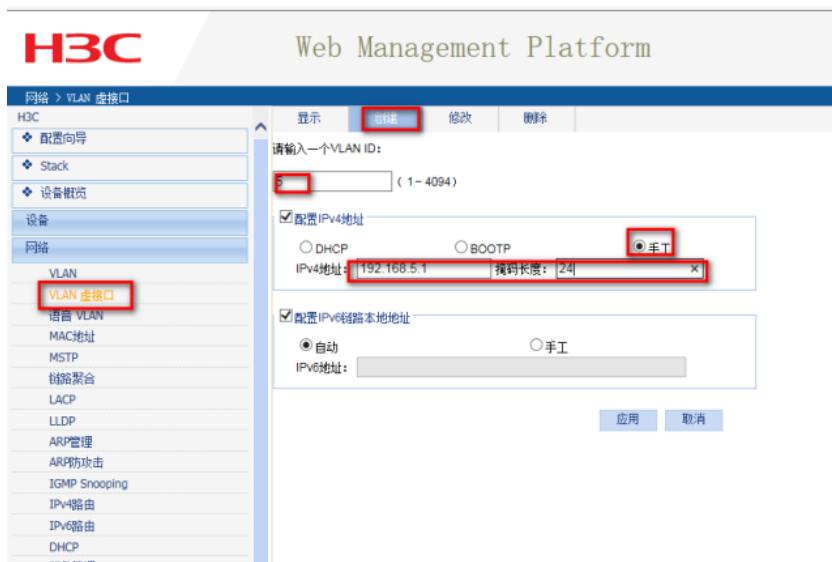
H3C

Web Management Platform

网络 > VLAN 虚接口

H3C

配置向导

Stack

设备概览

设备

网络

VLAN

VLAN 虚接口

语音 VLAN

MAC地址

MSTP

链路聚合

LACP

LLDP

ARP管理

ARP防攻击

IGMP Snooping

IPv4路由

IPv6路由

DHCP

显示 创建 修改 删除

请输入一个VLAN ID:

5 (1－4094)

配置IPv4地址

DHCP BOOTP 手工

IPv4地址: 192.168.5.1 掩码长度: 24

配置IPv6链路本地地址

自动 手工

IPv6地址:

应用 取消